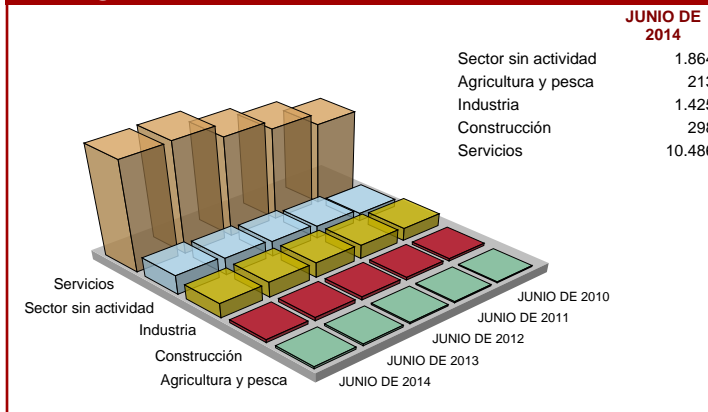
JUNIO DE 2014

| | |
|---|---|
| Sector sin actividad | 1.864 |
| Agricultura y pesca | 213 |
| Industria | 1.425 |
| Construcción | 298 |
| Servicios | 10.480 |

Servicios
Sector sin actividad
Industria
Construcción
Agricultura y pesca

JUNIO DE 2010
JUNIO DE 2011
JUNIO DE 2012
JUNIO DE 2013
JUNIO DE 2014